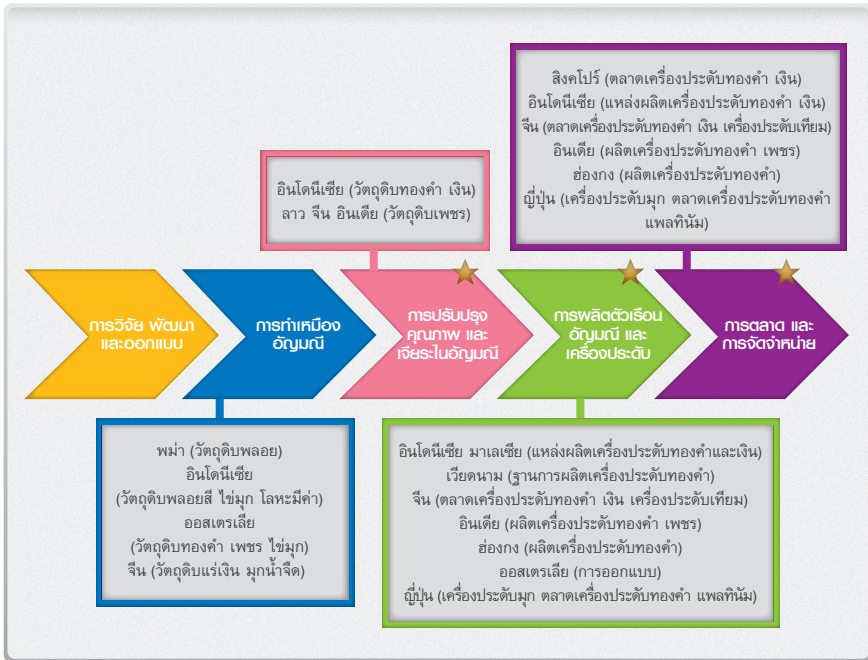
สิงคโปร์ (ตลาดเครื่องประดับทองคำ เงิน)
อินโดนีเซีย (แหล่งผลิตเครื่องประดับทองคำ เงิน)
จีน (ตลาดเครื่องประดับทองคำ เงิน เครื่องประดับเทียม)
อินเดีย (ผลิตเครื่องประดับทองคำ เพชร)
ฮ่องกง (ผลิตเครื่องประดับทองคำ)
ญี่ปุ่น (เครื่องประดับมุก ตลาดเครื่องประดับทองคำ แพลทินัม)

อินโดนีเซีย (วัตถุดิบทองคำ เงิน)
ลาว จีน อินเดีย (วัตถุดิบเพชร)

การวิจัย พัฒนา และออกแบบ

การทำเหมือง อัญมณี

การปรับปรุง คุณภาพ และ เจียระไนอัญมณี

การผลิตตัวเรือน อัญมณี และ เครื่องประดับ

การตลาด และ การจัดจำหน่าย

พม่า (วัตถุดิบพลอย)
อินโดนีเซีย
(วัตถุดิบพลอยสี ไข่มุก โลหะมีค่า)
ออสเตรเลีย
(วัตถุดิบทองคำ เพชร ไข่มุก)
จีน (วัตถุดิบแร่เงิน มุกน้ำจืด)

อินโดนีเซีย มาเลเซีย (แหล่งผลิตเครื่องประดับทองคำและเงิน)
เวียดนาม (ฐานการผลิตเครื่องประดับทองคำ)
จีน (ตลาดเครื่องประดับทองคำ เงิน เครื่องประดับเทียม)
อินเดีย (ผลิตเครื่องประดับทองคำ เพชร)
ฮ่องกง (ผลิตเครื่องประดับทองคำ)
ออสเตรเลีย (การออกแบบ)
ญี่ปุ่น (เครื่องประดับมุก ตลาดเครื่องประดับทองคำ แพลทินัม)